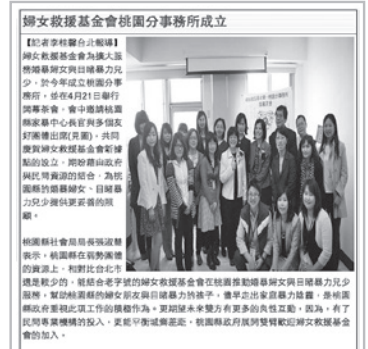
婦女救援基金會桃園分事務所成立

【記者李樹靜台北報導】婦女救援基金會為擴大服務陷婚暴婦女與目睹暴力兒少，於今年成立桃園分事務所，並在4月21日舉行開幕茶會，會中邀請桃園縣家暴中心長官與多個友好團體出席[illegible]。共同慶賀婦女救援基金會新據點的設立，期盼藉由政府與民間資源的結合，為桃園縣的婚暴婦女、目睹暴力兒少提供更妥善的照顧。

桃園縣社會局局長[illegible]表示，桃園縣在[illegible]的資源上，和鄰近台北市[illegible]的，能經由老字號的婦女救援基金會在桃園協助婚暴婦女與目睹暴力兒少服務，幫助桃園縣的婦女朋友與目睹暴力的孩子，儘早走出家庭暴力陰霾，並相信桃園縣政府重視此項工作的積極作為，更期望未來雙方有更多的良性互動，因為，有了民間專業機構的投入，更能平衡城鄉差距，桃園縣政府展開雙臂歡迎婦女救援基金會的加入。